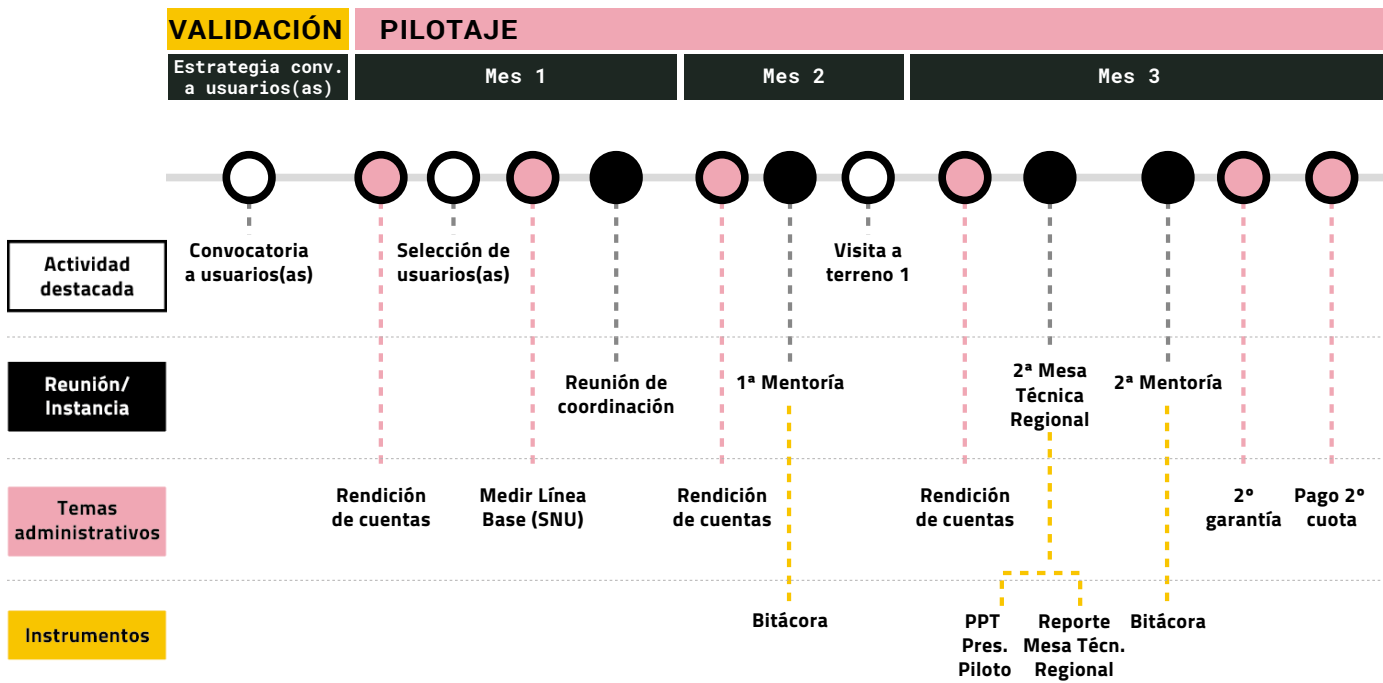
VALIDACIÓN

PILOTAJE

Estrategia conv. a usuarios(as)

Mes 1

Mes 2

Mes 3

Actividad destacada

Convocatoria a usuarios(as)

Selección de usuarios(as)

Visita a terreno 1

Reunión/ Instancia

Reunión de coordinación

1ª Mentoría

2ª Mesa Técnica Regional

2ª Mentoría

Temas administrativos

Rendición de cuentas

Medir Línea Base (SNU)

Rendición de cuentas

Rendición de cuentas

2º garantía

Pago 2º cuota

Instrumentos

Bitácora

PPT Pres. Piloto

Reporte Mesa Técn. Regional

Bitácora